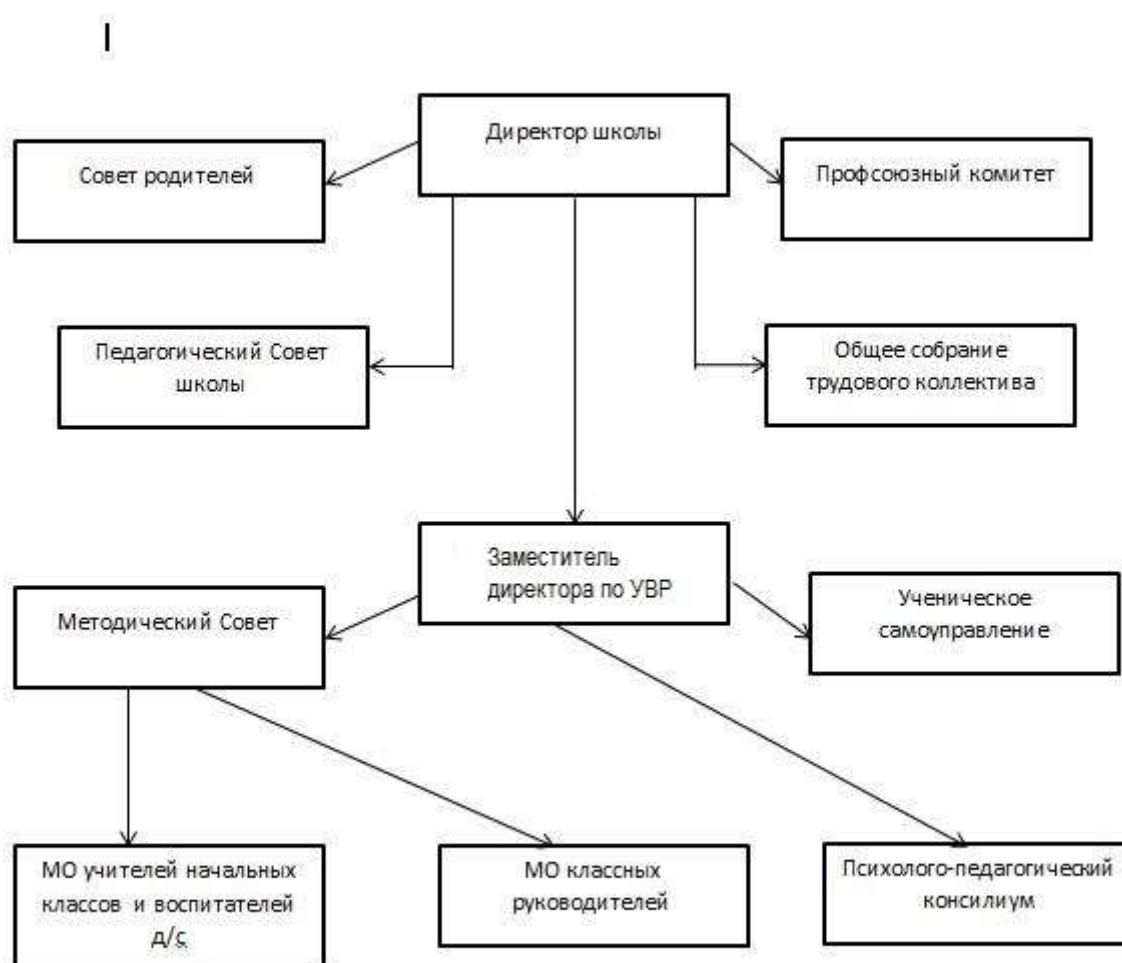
I

Директор школы

Совет родителей

Профсоюзный комитет

Педагогический Совет школы

Общее собрание трудового коллектива

Заместитель директора по УВР

Методический Совет

Ученическое самоуправление

МО учителей начальных классов и воспитателей д/с

МО классных руководителей

Психолого-педагогический консилиум